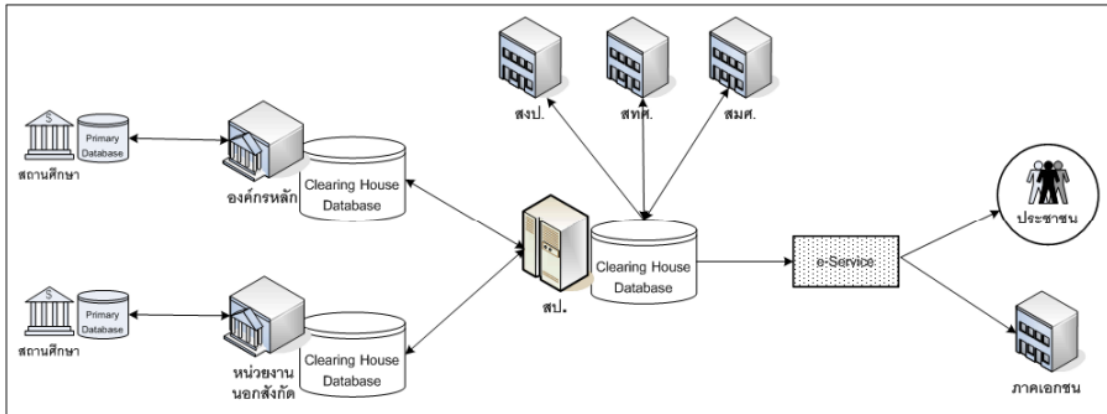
สงป.

สทศ.

สมศ.

Primary Database

สถานศึกษา

องค์กรหลัก

Clearing House Database

Clearing House Database

สป.

e-Service

ประชาชน

Primary Database

สถานศึกษา

หน่วยงานนอกสังกัด

Clearing House Database

ภาคเอกชน